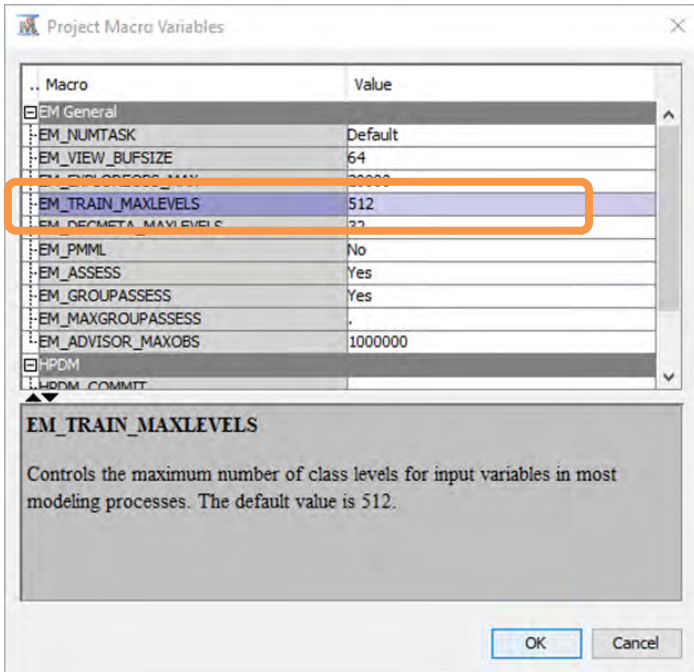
Project Macro Variables

| .. Macro | Value |
|---|---|
| EM General | |
| EM_NUMTASK | Default |
| EM_VIEW_BUFSIZE | 64 |
| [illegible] | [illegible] |
| EM_TRAIN_MAXLEVELS | 512 |
| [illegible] | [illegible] |
| EM_PMML | No |
| EM_ASSESS | Yes |
| EM_GROUPASSESS | Yes |
| EM_MAXGROUPASSESS | . |
| EM_ADVISOR_MAXOBS | 1000000 |
| HPDM | |
| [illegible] | |

EM_TRAIN_MAXLEVELS

Controls the maximum number of class levels for input variables in most modeling processes. The default value is 512.

OK Cancel